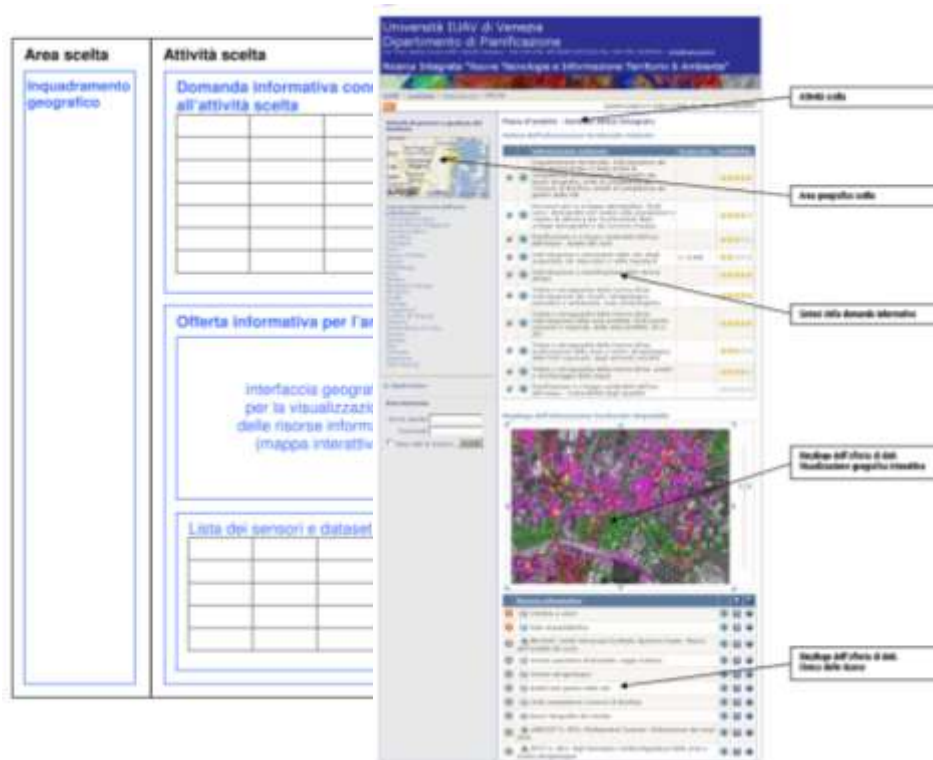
Area scelta

Inquadramento geografico

Attività scelta

Domanda informativa con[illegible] all'attività scelta

Offerta informativa per l'a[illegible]

interfaccia geogra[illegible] per la visualizzazi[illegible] delle risorse inform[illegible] (mappa interattiv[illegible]

Lista dei sensori e dataset

Università IUAV di Venezia
Dipartimento di Pianificazione
Ricerca Integrata "Nuove Tecnologie e Informazione Territorio & Ambiente"

Attività scelta

Area geografica scelta

Sintesi della domanda informativa

Mashup dell'offerta di dati. Visualizzazione geografica interattiva

Mashup dell'offerta di dati. Elenco delle risorse